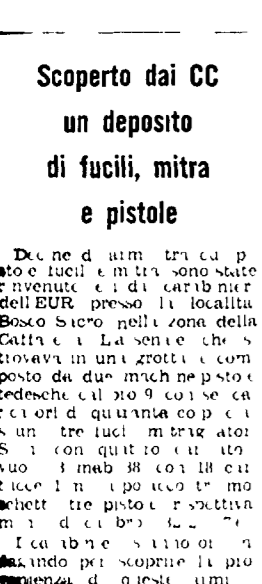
Scoperto dai CC un deposito di fucili, mitra e pistole

Dec ne d arm tra cu p stole fucil e m tra sono state r nvenute e i di carab nier dell EUR presso l località Bosco Sacro nell zona della Cattl e a La sen ie che s trovava in un grott e com posto da due mach ne p stole tedesche cal bro 9 con se ca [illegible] r ori d quarinta co p e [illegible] s un tre fuci m trag iator S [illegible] con quattro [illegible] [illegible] vuo 3 mab 38 con 18 car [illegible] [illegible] 1 m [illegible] p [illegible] tr mo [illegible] chett tre pistole r spettiva m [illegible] d cal bro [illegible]

I ca ab n e s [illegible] n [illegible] ando per scoprire la pro venienza d queste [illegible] armi